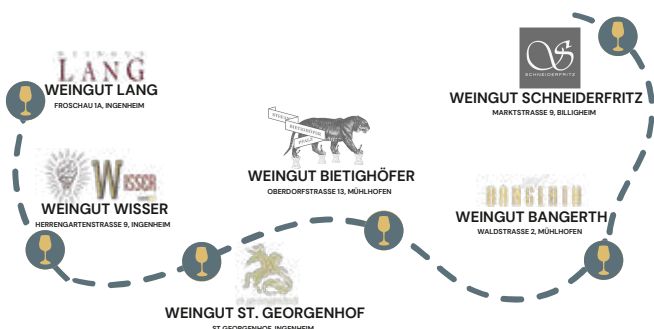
LANG
WEINGUT LANG
FROSCHAU 1A, INGENHEIM

WISSER
WEINGUT WISSER
HERRENGARTENSTRASSE 9, INGENHEIM

WEINGUT ST. GEORGENHOF
ST GEORGENHOF, INGENHEIM

WEINGUT BIETIGHÖFER
OBERDORFSTRASSE 13, MÜHLHOFEN

SCHNEIDERFRITZ
WEINGUT SCHNEIDERFRITZ
MARKTSTRASSE 9, BILLIGHEIM

BANGERTH
WEINGUT BANGERTH
WALDSTRASSE 2, MÜHLHOFEN